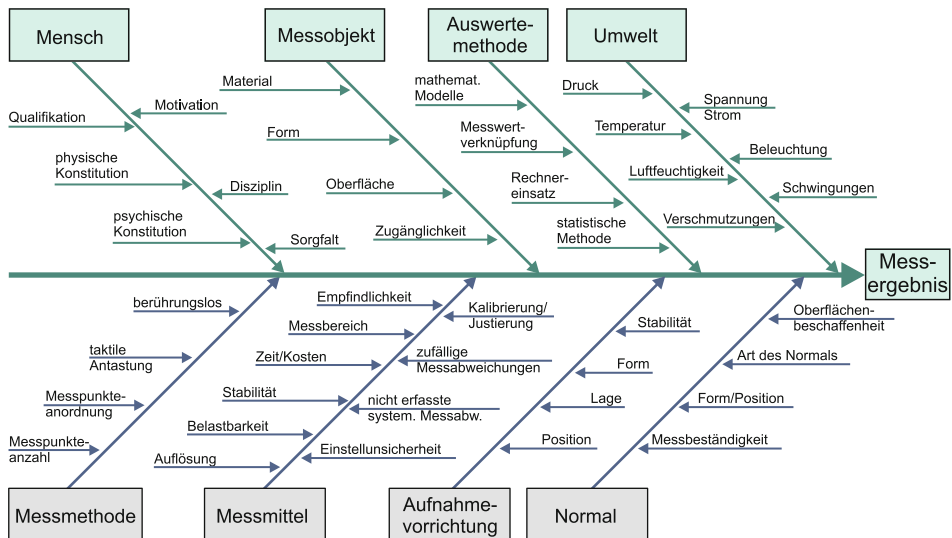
Mensch

Messobjekt

Auswertemethode

Umwelt

Qualifikation

Motivation

physische Konstitution

Disziplin

psychische Konstitution

Sorgfalt

Material

Form

Oberfläche

Zugänglichkeit

mathemat. Modelle

Messwertverknüpfung

Rechnereinsatz

statistische Methode

Druck

Spannung Strom

Temperatur

Beleuchtung

Luftfeuchtigkeit

Schwingungen

Verschmutzungen

Messergebnis

berührungslos

taktile Antastung

Messpunkteanordnung

Messpunkteanzahl

Empfindlichkeit

Kalibrierung/ Justierung

Messbereich

Zeit/Kosten

zufällige Messabweichungen

Stabilität

nicht erfasste system. Messabw.

Belastbarkeit

Einstellunsicherheit

Auflösung

Stabilität

Form

Lage

Position

Oberflächenbeschaffenheit

Art des Normals

Form/Position

Messbeständigkeit

Messmethode

Messmittel

Aufnahmevorrichtung

Normal